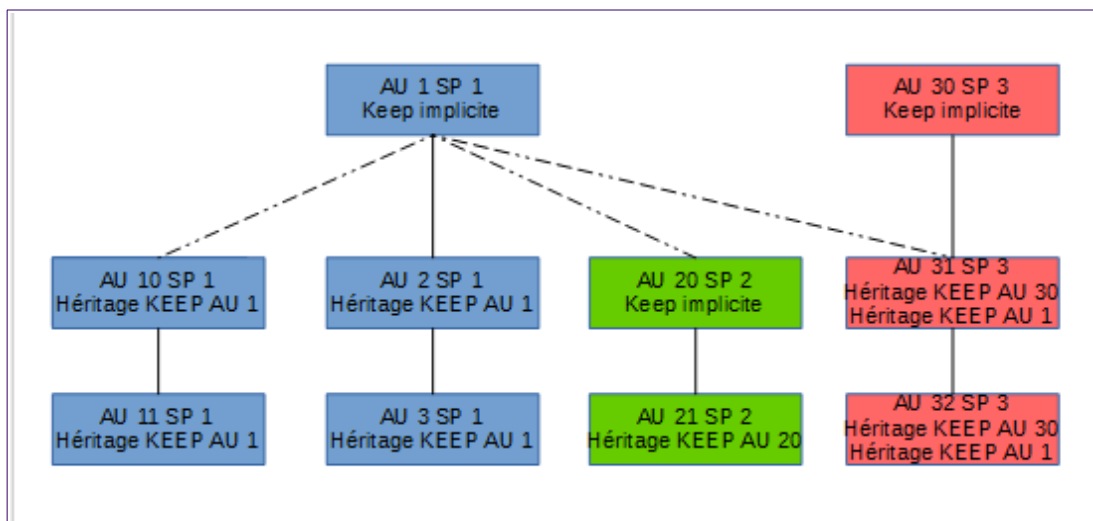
AU 1 SP 1
Keep implicite

AU 30 SP 3
Keep implicite

AU 10 SP 1
Héritage KEEP AU 1

AU 2 SP 1
Héritage KEEP AU 1

AU 20 SP 2
Keep implicite

AU 31 SP 3
Héritage KEEP AU 30
Héritage KEEP AU 1

AU 11 SP 1
Héritage KEEP AU 1

AU 3 SP 1
Héritage KEEP AU 1

AU 21 SP 2
Héritage KEEP AU 20

AU 32 SP 3
Héritage KEEP AU 30
Héritage KEEP AU 1